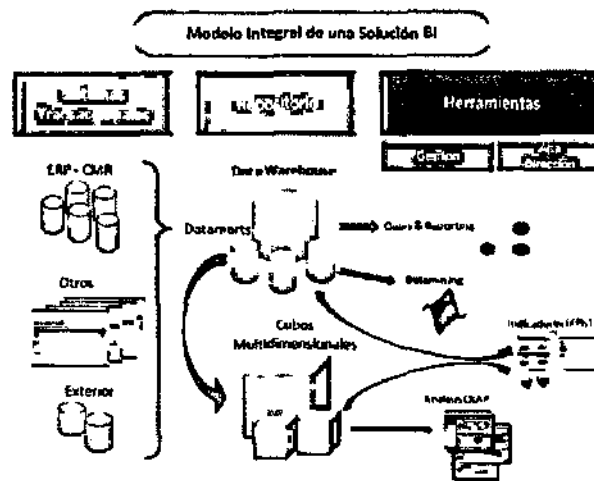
Modelo Integral de una Solución BI

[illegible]

Repositorio

Herramientas

Gestión

Alta Dirección

ERP - CMR

Otros

Exterior

Data Warehouse

Datamarts

Query & Reporting

Datamining

Cubos Multidimensionales

Indicadores (KPIs)

Análisis OLAP